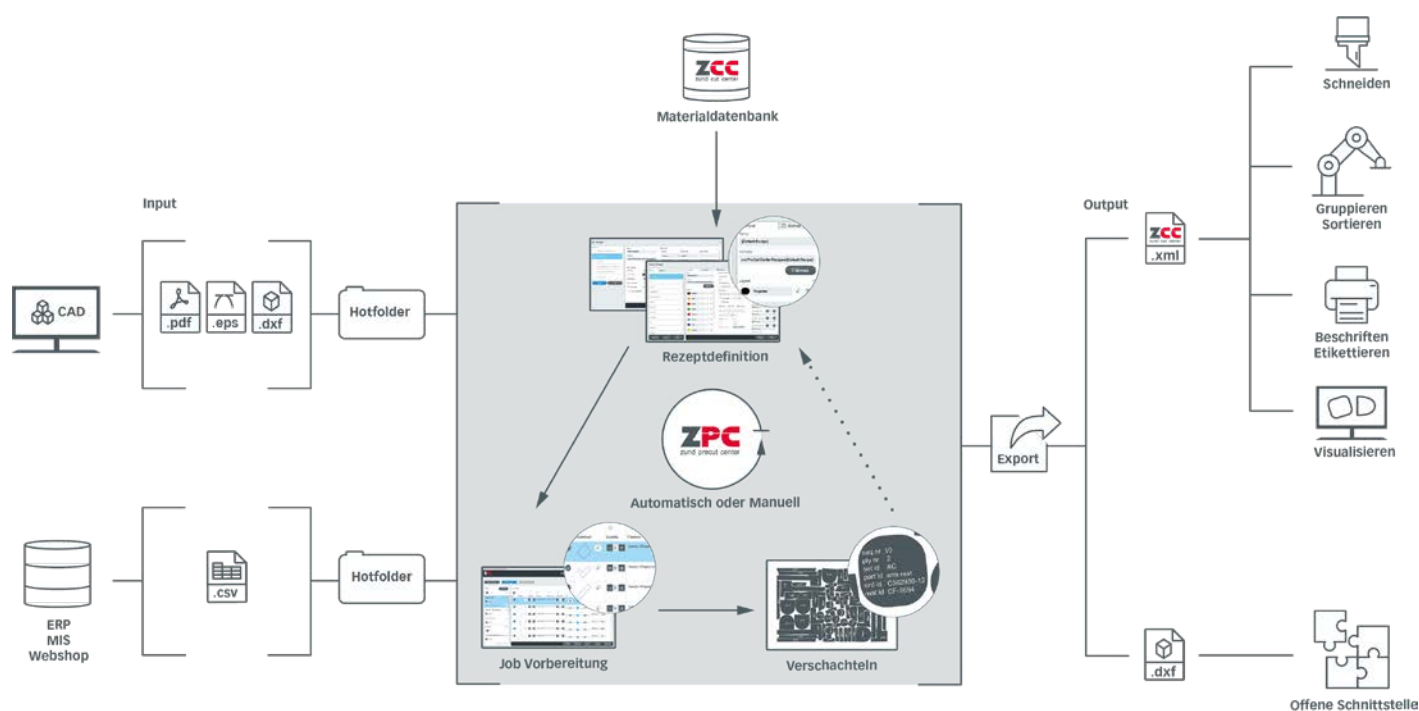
ZCC
zünd cut center
Materialdatenbank

Input

CAD

.pdf .eps .dxf

Hotfolder

ERP
MIS
Webshop

.csv

Hotfolder

Rezeptdefinition

ZPC
zünd precut center
Automatisch oder Manuell

Job Vorbereitung

Verschachteln

Export

Output

ZCC
zünd cut center
.xml

.dxf

Schneiden

Gruppieren
Sortieren

Beschriften
Etikettieren

Visualisieren

Offene Schnittstelle